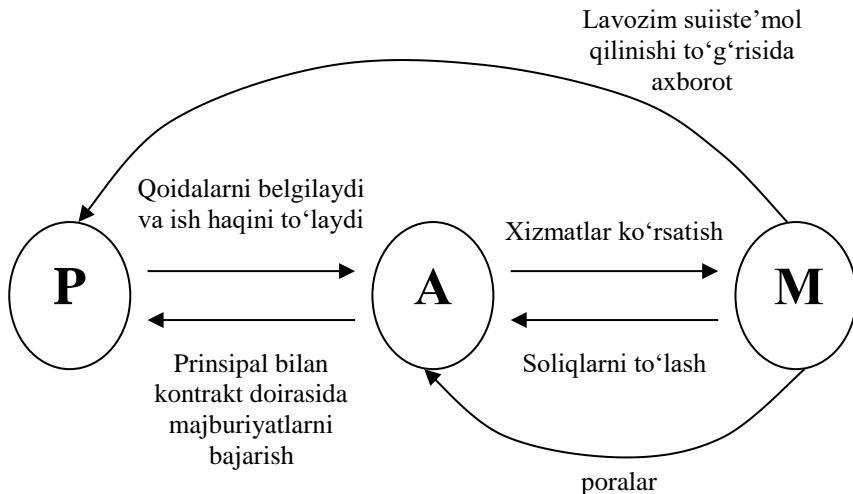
Lavozim suiiste'mol qilinishi to‘g‘risida axborot

Qoidalarni belgilaydi va ish haqini to‘laydi

Xizmatlar ko‘rsatish

P

A

M

Prinsipal bilan kontrakt doirasida majburiyatlarni bajarish

Soliqlarni to‘lash

poralar